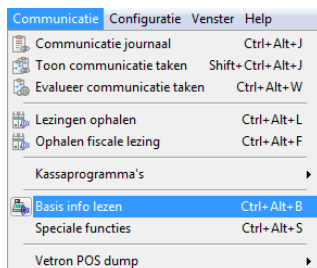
Communicatie Configuratie Venster Help

| | |
|---|---|
| Communicatie journaal | Ctrl+Alt+J |
| Toon communicatie taken | Shift+Ctrl+Alt+J |
| Evalueer communicatie taken | Ctrl+Alt+W |
| Lezingen ophalen | Ctrl+Alt+L |
| Ophalen fiscale lezing | Ctrl+Alt+F |
| Kassaprogramma's | |
| Basis info lezen | Ctrl+Alt+B |
| Speciale functies | Ctrl+Alt+S |
| Vetron POS dump | |